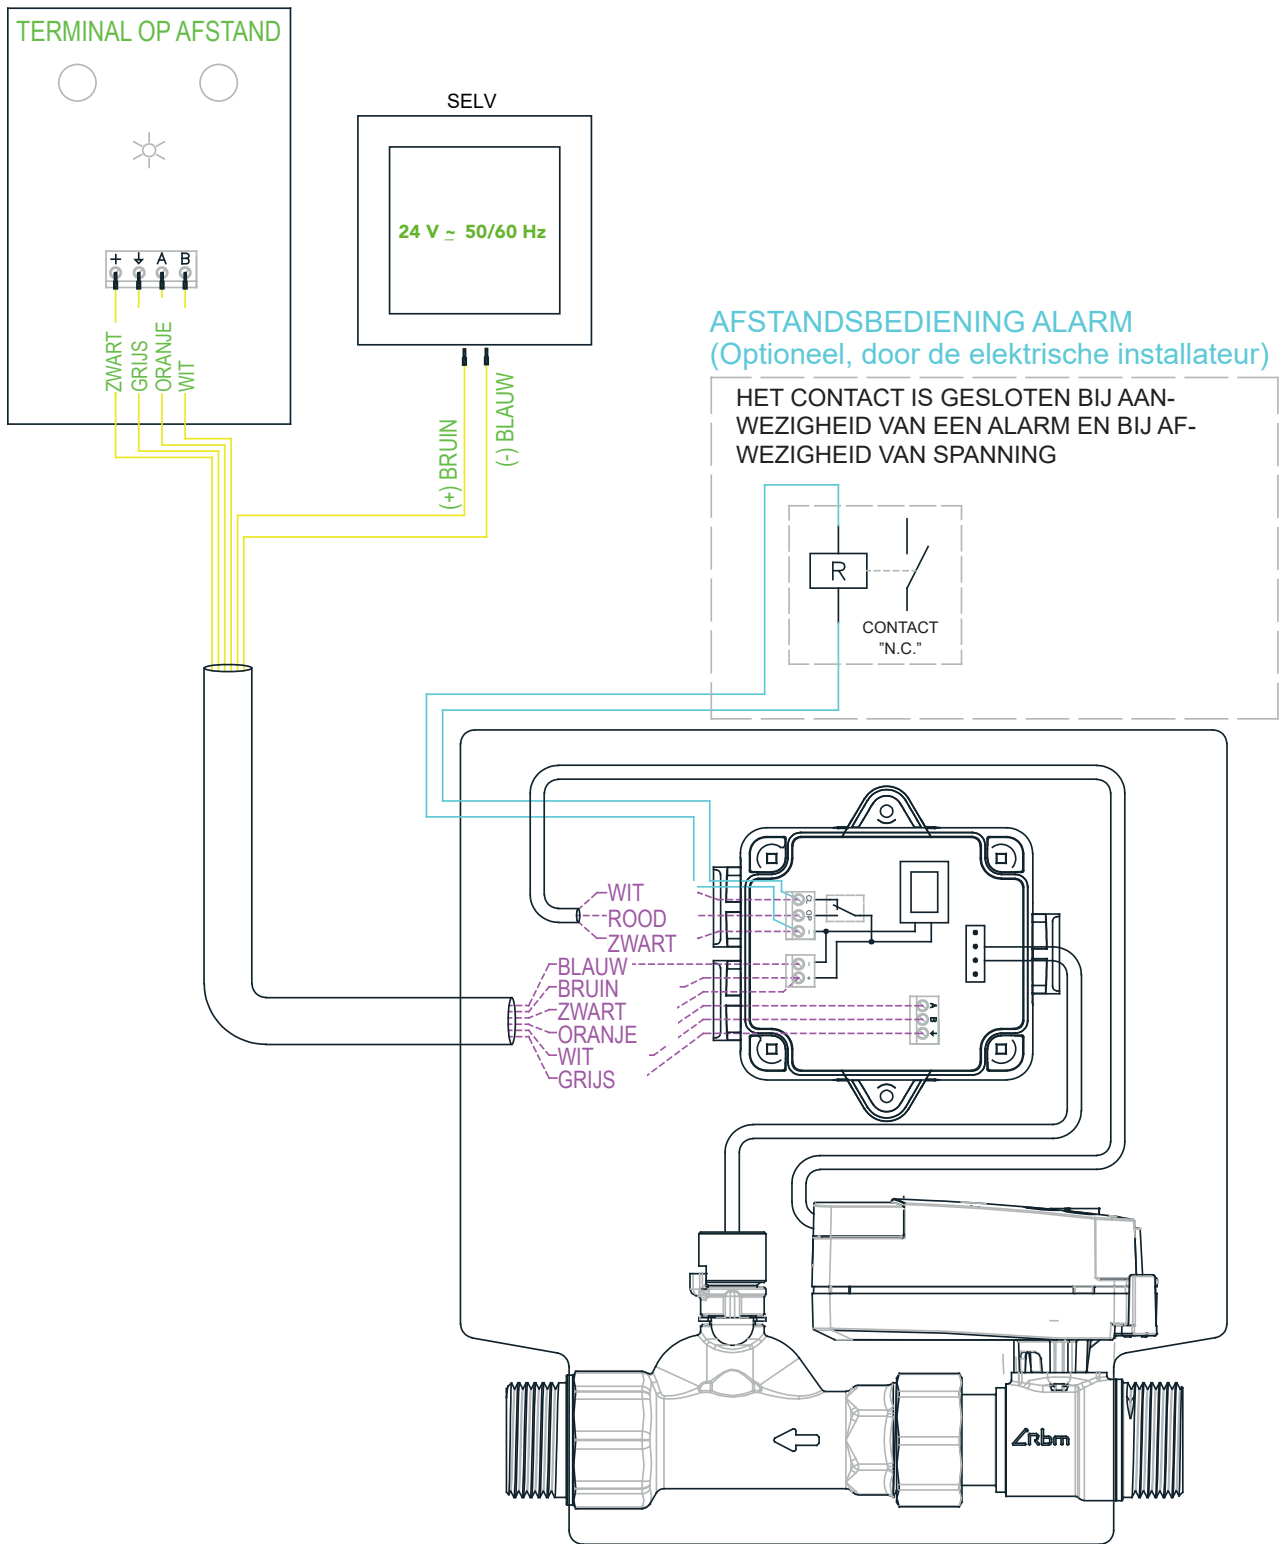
TERMINAL OP AFSTAND

+ ⏚ A B

ZWART
GRIJS
ORANJE
WIT

SELV

24 V ~ 50/60 Hz

(+) BRUIN
(-) BLAUW

AFSTANDSBEDIENING ALARM
(Optioneel, door de elektrische installateur)

HET CONTACT IS GESLOTEN BIJ AANWEZIGHEID VAN EEN ALARM EN BIJ AFWEZIGHEID VAN SPANNING

R

CONTACT
"N.C."

WIT
ROOD
ZWART
BLAUW
BRUIN
ZWART
ORANJE
WIT
GRIJS

A
B

Rbm